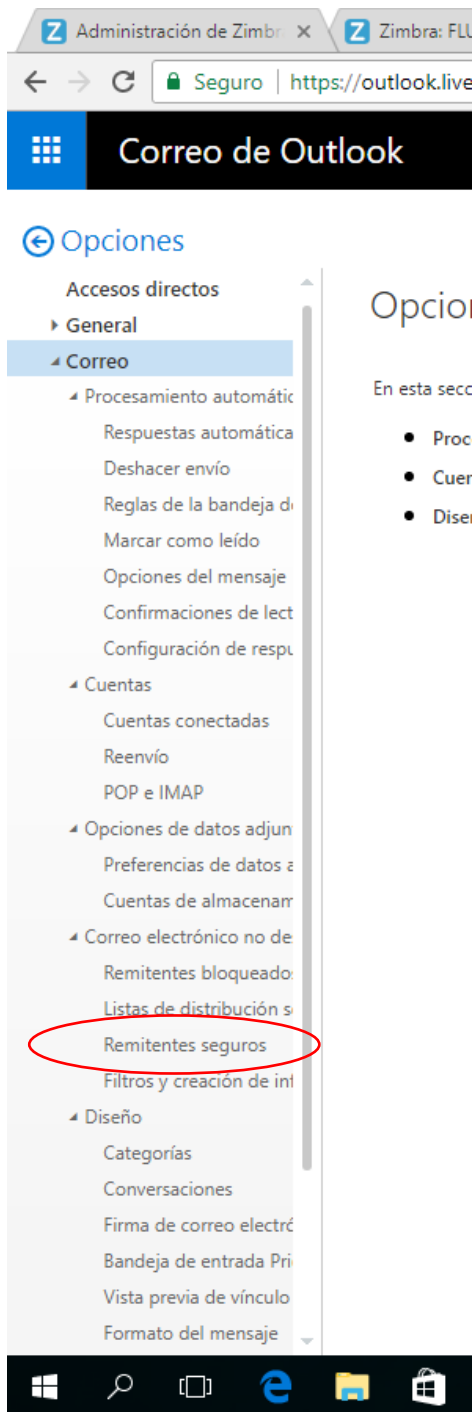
Z Administración de Zimbr ×
Z Zimbra: FLU
Seguro | https://outlook.live

Correo de Outlook

Opciones

Accesos directos
General
Correo
Procesamiento automátic
Respuestas automática
Deshacer envío
Reglas de la bandeja d
Marcar como leído
Opciones del mensaje
Confirmaciones de lect
Configuración de respu
Cuentas
Cuentas conectadas
Reenvío
POP e IMAP
Opciones de datos adjun
Preferencias de datos a
Cuentas de almacenam
Correo electrónico no de
Remitentes bloqueados
Listas de distribución s
Remitentes seguros
Filtros y creación de inf
Diseño
Categorías
Conversaciones
Firma de correo electró
Bandeja de entrada Pri
Vista previa de vínculo
Formato del mensaje

Opcior

En esta secc

Proc
Cuer
Diser